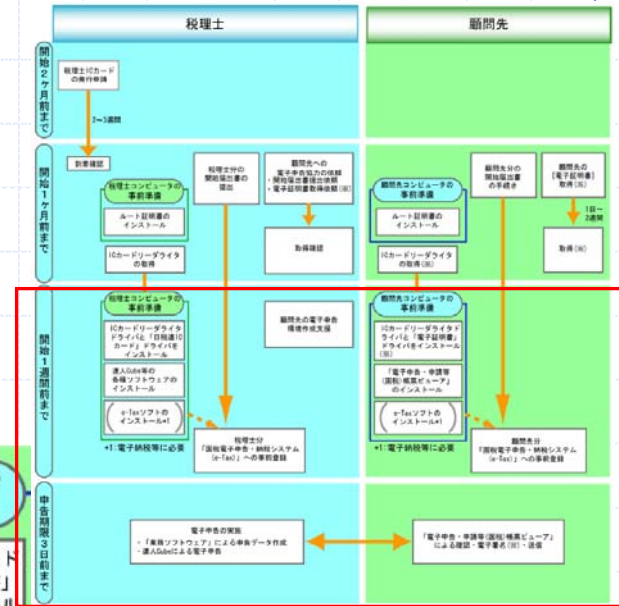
税理士

顧問先

開始2ヶ月前まで

税理士ICカードの発行申請

2~3週間

到着確認

開始1ヶ月前まで

税理士コンピュータの事前準備

ルート証明書のインストール

ICカードリーダライタの取得

税理士分の開始届出書の提出

顧問先への電子申告協力の依頼
・開始届出書提出依頼
・電子証明書取得依頼(※)

取得確認

顧問先コンピュータの事前準備

ルート証明書のインストール

ICカードリーダライタの取得

顧問先分の開始届出書の手続き

顧問先の「電子証明書」取得(※)

1日~2週間

取得(※)

開始1週間前まで

税理士コンピュータの事前準備

ICカードリーダライタドライバと「日税連ICカード」ドライバをインストール

達人Cube等の各種ソフトウェアのインストール

e-Taxソフトのインストール*1

*1:電子納税等に必要

顧問先の電子申告環境作成支援

税理士分「国税電子申告・納税システム(e-Tax)」への事前登録

顧問先コンピュータの事前準備

ICカードリーダライタドライバと「電子証明書」ドライバをインストール(※)

「電子申告・申請等(国税)帳票ビューア」のインストール

e-Taxソフトのインストール*1

*1:電子納税等に必要

顧問先分「国税電子申告・納税システム(e-Tax)」への事前登録

申告期限3日前まで

電子申告の実施
・「業務ソフトウェア」による申告データ作成
・達人Cubeによる電子申告

「電子申告・申請等(国税)帳票ビューア」による確認・電子署名(※)・送信